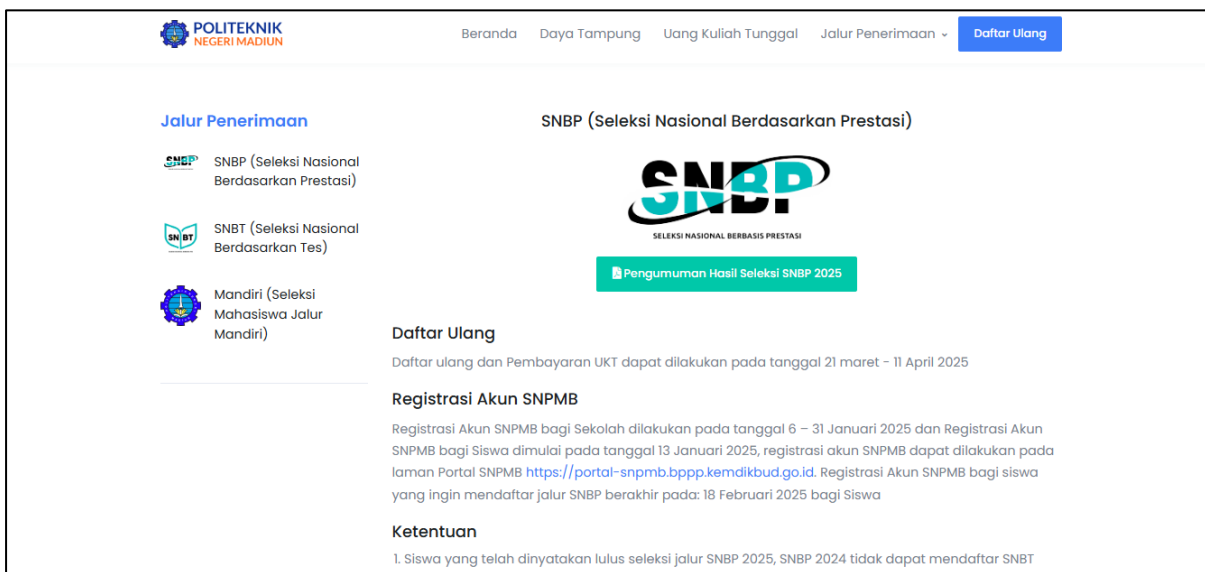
POLITEKNIK
NEGERI MADIUN

Beranda Daya Tampung Uang Kuliah Tunggal Jalur Penerimaan Daftar Ulang

Jalur Penerimaan

SNBP

SNBP (Seleksi Nasional Berdasarkan Prestasi)

SNBT

SNBT (Seleksi Nasional Berdasarkan Tes)

Mandiri (Seleksi Mahasiswa Jalur Mandiri)

SNBP (Seleksi Nasional Berdasarkan Prestasi)

SNBP
SELEKSI NASIONAL BERBASIS PRESTASI

Pengumuman Hasil Seleksi SNBP 2025

Daftar Ulang

Daftar ulang dan Pembayaran UKT dapat dilakukan pada tanggal 21 maret - 11 April 2025

Registrasi Akun SNPMB

Registrasi Akun SNPMB bagi Sekolah dilakukan pada tanggal 6 – 31 Januari 2025 dan Registrasi Akun SNPMB bagi Siswa dimulai pada tanggal 13 Januari 2025, registrasi akun SNPMB dapat dilakukan pada laman Portal SNPMB https://portal-snpmb.bppp.kemdikbud.go.id. Registrasi Akun SNPMB bagi siswa yang ingin mendaftar jalur SNBP berakhir pada: 18 Februari 2025 bagi Siswa

Ketentuan

1. Siswa yang telah dinyatakan lulus seleksi jalur SNBP 2025, SNBP 2024 tidak dapat mendaftar SNBT